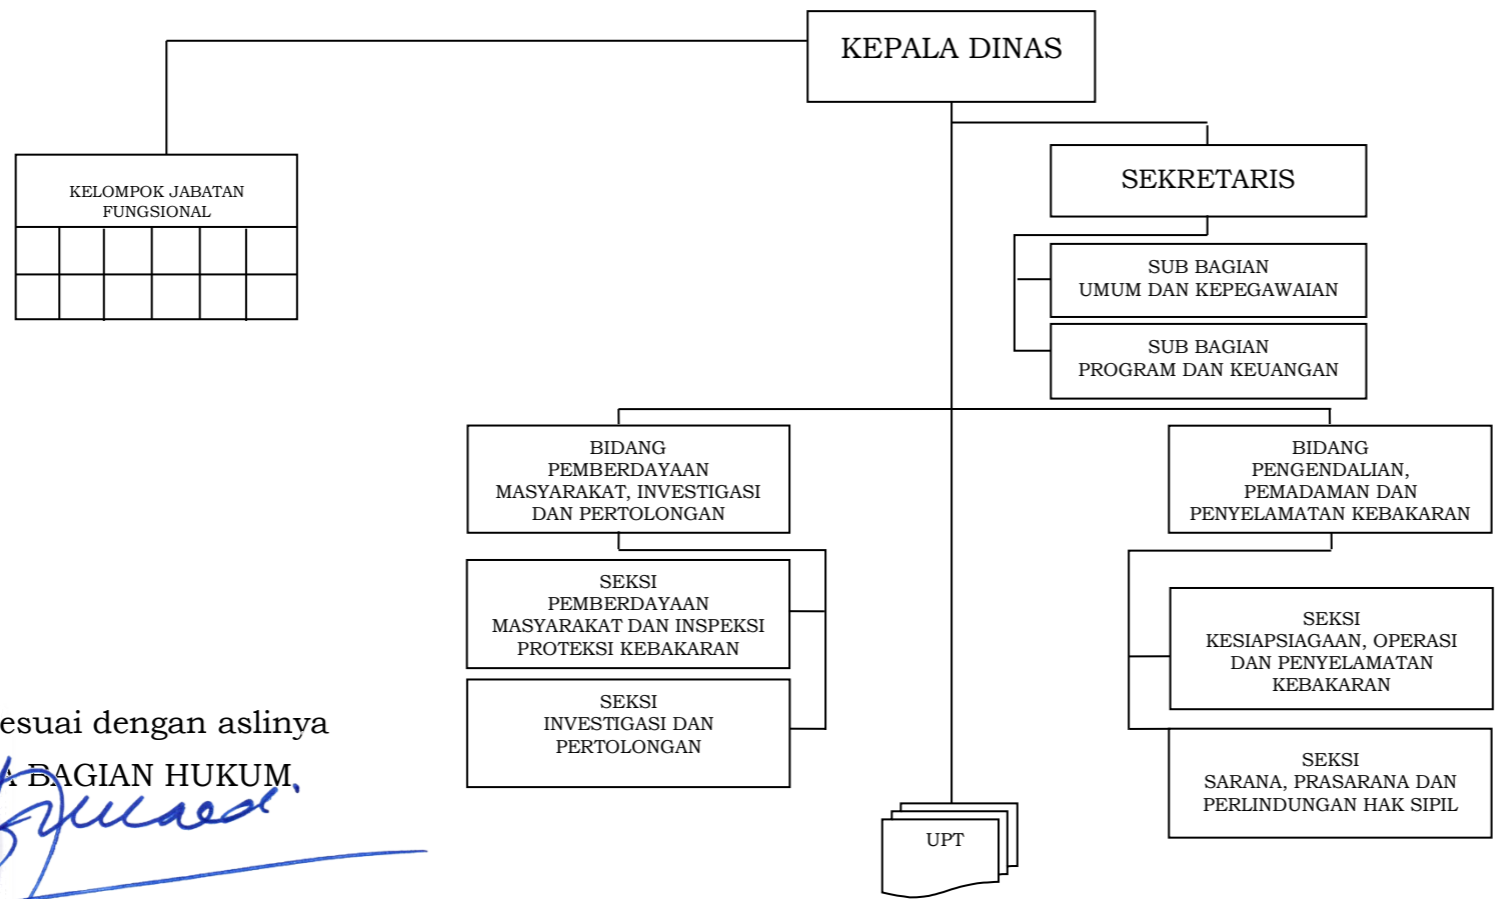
KEPALA DINAS

KELOMPOK JABATAN FUNGSIONAL

SEKRETARIS

SUB BAGIAN UMUM DAN KEPEGAWAIAN

SUB BAGIAN PROGRAM DAN KEUANGAN

BIDANG PEMBERDAYAAN MASYARAKAT, INVESTIGASI DAN PERTOLONGAN

SEKSI PEMBERDAYAAN MASYARAKAT DAN INSPEKSI PROTEKSI KEBAKARAN

SEKSI INVESTIGASI DAN PERTOLONGAN

BIDANG PENGENDALIAN, PEMADAMAN DAN PENYELAMATAN KEBAKARAN

SEKSI KESIAPSIAGAAN, OPERASI DAN PENYELAMATAN KEBAKARAN

SEKSI SARANA, PRASARANA DAN PERLINDUNGAN HAK SIPIL

UPT

esuai dengan aslinya
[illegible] BAGIAN HUKUM,